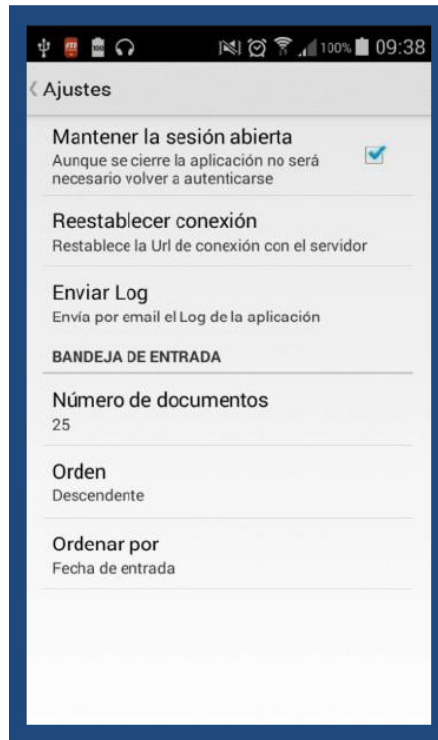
100% 09:38

Ajustes

Mantener la sesión abierta
Aunque se cierre la aplicación no será necesario volver a autenticarse

Reestablecer conexión
Restablece la Url de conexión con el servidor

Enviar Log
Envía por email el Log de la aplicación

BANDEJA DE ENTRADA

Número de documentos
25

Orden
Descendente

Ordenar por
Fecha de entrada